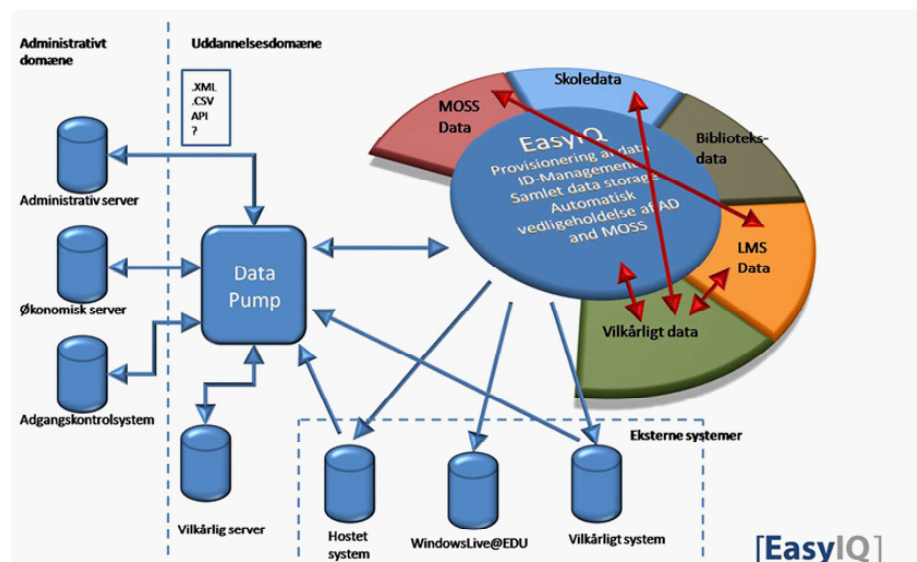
Administrativt domæne

Uddannelsesdomæne

.XML
.CSV
API
?

Administrativ server

Økonomisk server

Adgangskontrolsystem

Data Pump

Vilkårlig server

MOSS Data

Skoledata

Biblioteks-data

LMS Data

Vilkårligt data

EasyIQ
Provisionering af data
ID-Management
Samlet data storage
Automatisk vedligeholdelse af AD and MOSS

Eksterne systemer

Hostet system

WindowsLive@EDU

Vilkårligt system

[EasyIQ]